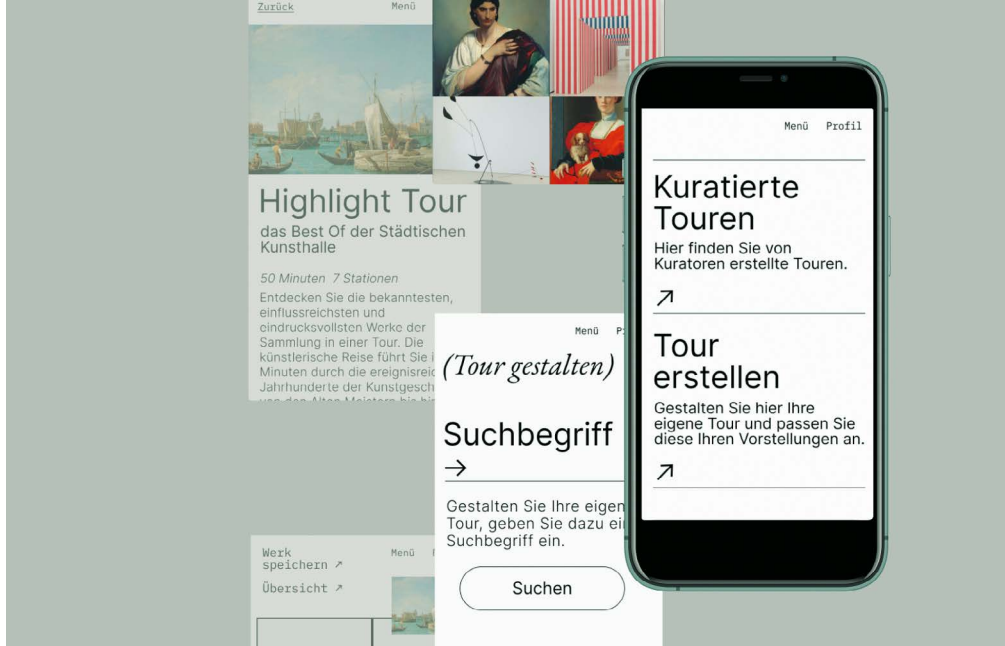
Zurück Menü

Highlight Tour

das Best Of der Städtischen Kunsthalle

50 Minuten 7 Stationen

Entdecken Sie die bekanntesten, einflussreichsten und eindrucksvollsten Werke der Sammlung in einer Tour. Die künstlerische Reise führt Sie i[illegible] Minuten durch die ereignisrei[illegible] Jahrhunderte der Kunstgesch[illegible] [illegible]

Menü P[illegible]

(Tour gestalten)

Suchbegriff

→

Gestalten Sie Ihre eigen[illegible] Tour, geben Sie dazu ei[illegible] Suchbegriff ein.

Suchen

Werk speichern ↗

Menü

Übersicht ↗

Menü Profil

Kuratierte Touren

Hier finden Sie von Kuratoren erstellte Touren.

↗

Tour erstellen

Gestalten Sie hier Ihre eigene Tour und passen Sie diese Ihren Vorstellungen an.

↗